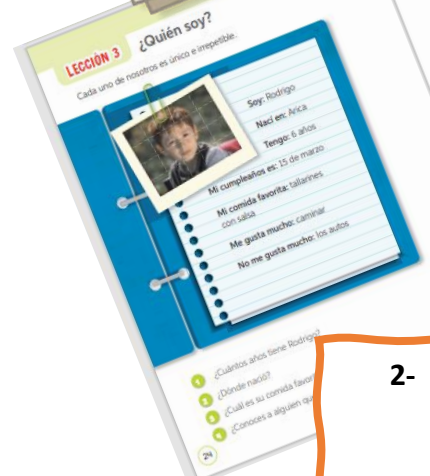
LECCIÓN 3 ¿Quién soy?

Cada uno de nosotros es único e irrepetible.

Soy: Rodrigo
Nací en: Arica
Tengo: 6 años
Mi cumpleaños es: 15 de marzo
Mi comida favorita: tallarines con salsa
Me gusta mucho: caminar
No me gusta mucho: los autos

1 ¿Cuántos años tiene Rodrigo?
2 ¿Dónde nació?
3 ¿Cuál es su comida favori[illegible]
4 ¿Conoces a alguien qu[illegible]

24

2-